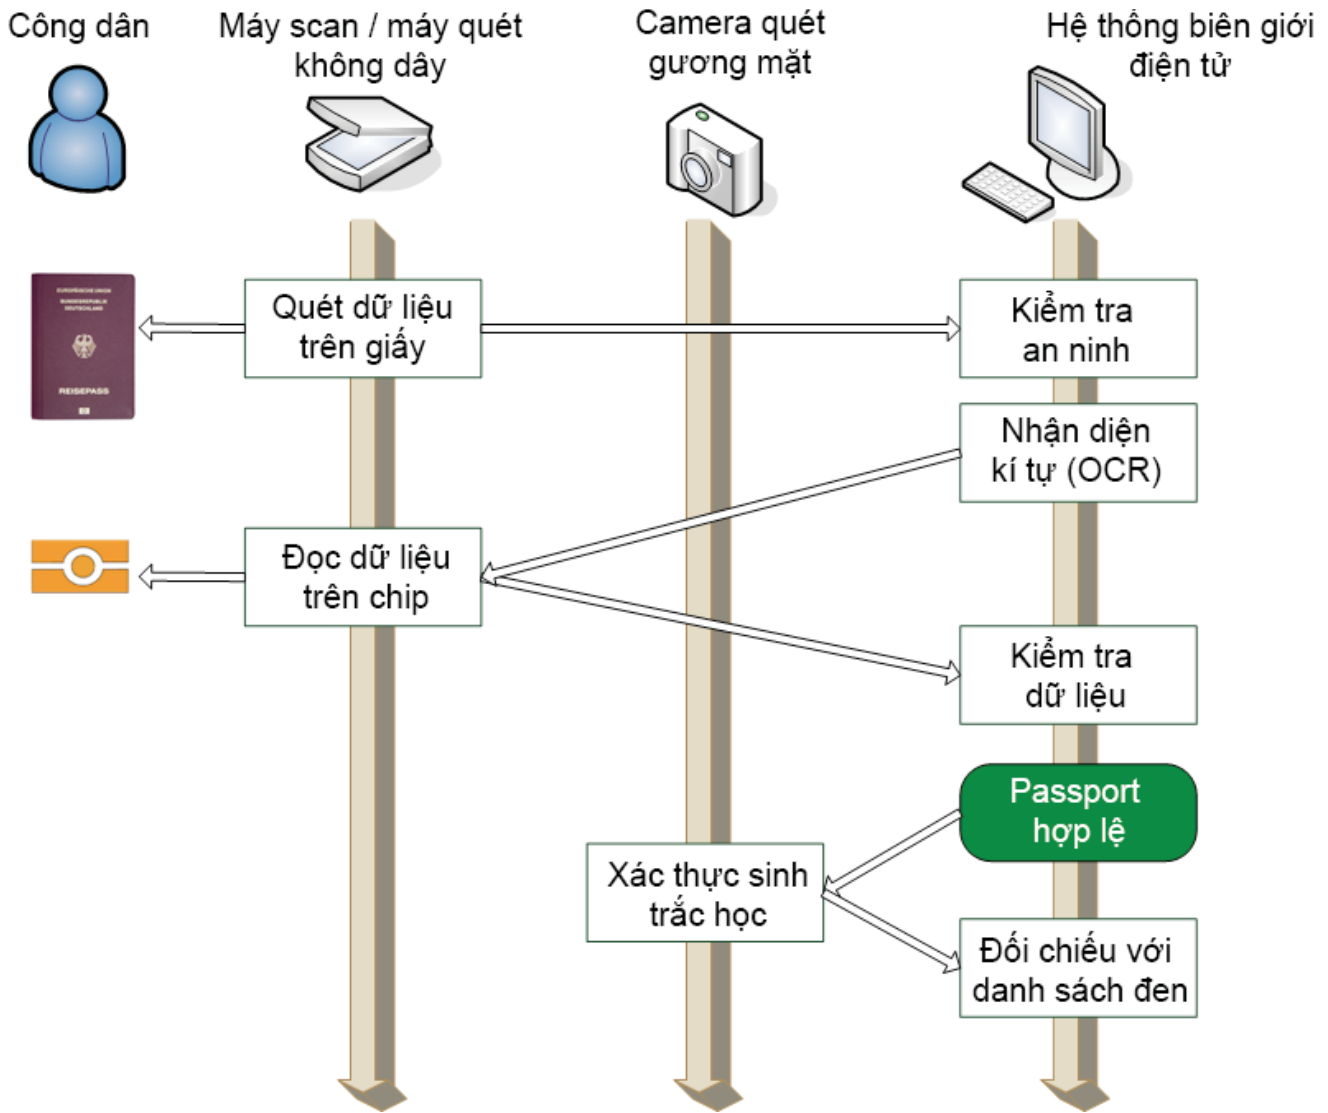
Công dân

Máy scan / máy quét không dây

Camera quét gương mặt

Hệ thống biên giới điện tử

EUROPÄISCHE UNION
BUNDESREPUBLIK DEUTSCHLAND
REISEPASS

Quét dữ liệu trên giấy

Kiểm tra an ninh

Nhận diện kí tự (OCR)

Đọc dữ liệu trên chip

Kiểm tra dữ liệu

Passport hợp lệ

Xác thực sinh trắc học

Đối chiếu với danh sách đen